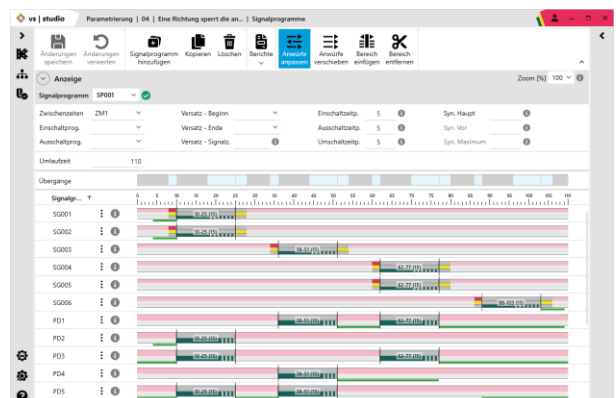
vs | studio   Parametrierung | 04 | Eine Richtung sperrt die an... | Signalprogramme

Änderungen speichern   Änderungen verwerfen   Signalprogramm hinzufügen   Kopieren   Löschen   Berichte   Anwürfe anpassen   Anwürfe verschieben   Bereich einfügen   Bereich entfernen

Anzeige   Zoom [%] 100

Signalprogramm SP001

| Zwischenzeiten | ZM1 | Versatz - Beginn | | Einschaltzeitp. | 5 | Syn. Haupt | |
|---|---|---|---|---|---|---|---|
| Einschaltprog. | | Versatz - Ende | | Ausschaltzeitp. | 5 | Syn. Vor | |
| Ausschaltprog. | | Versatz - Signalz. | | Umschaltzeitp. | 5 | Syn. Maximum | |

Umlaufzeit 110

Übergänge

Signalgr...

0 5 10 15 20 25 30 35 40 45 50 55 60 65 70 75 80 85 90 95 100 105 110

SG001   10-25 (15)
SG002   10-25 (15)
SG003   36-51 (15)
SG004   62-77 (15)
SG005   62-77 (15)
SG006   88-103 (15)
PD1   36-51 (15)   62-77 (15)
PD2   10-25 (15)
PD3   10-25 (15)   62-77 (15)
PD4   36-51 (15)
PD5   10-25 (15)   36-51 (15)